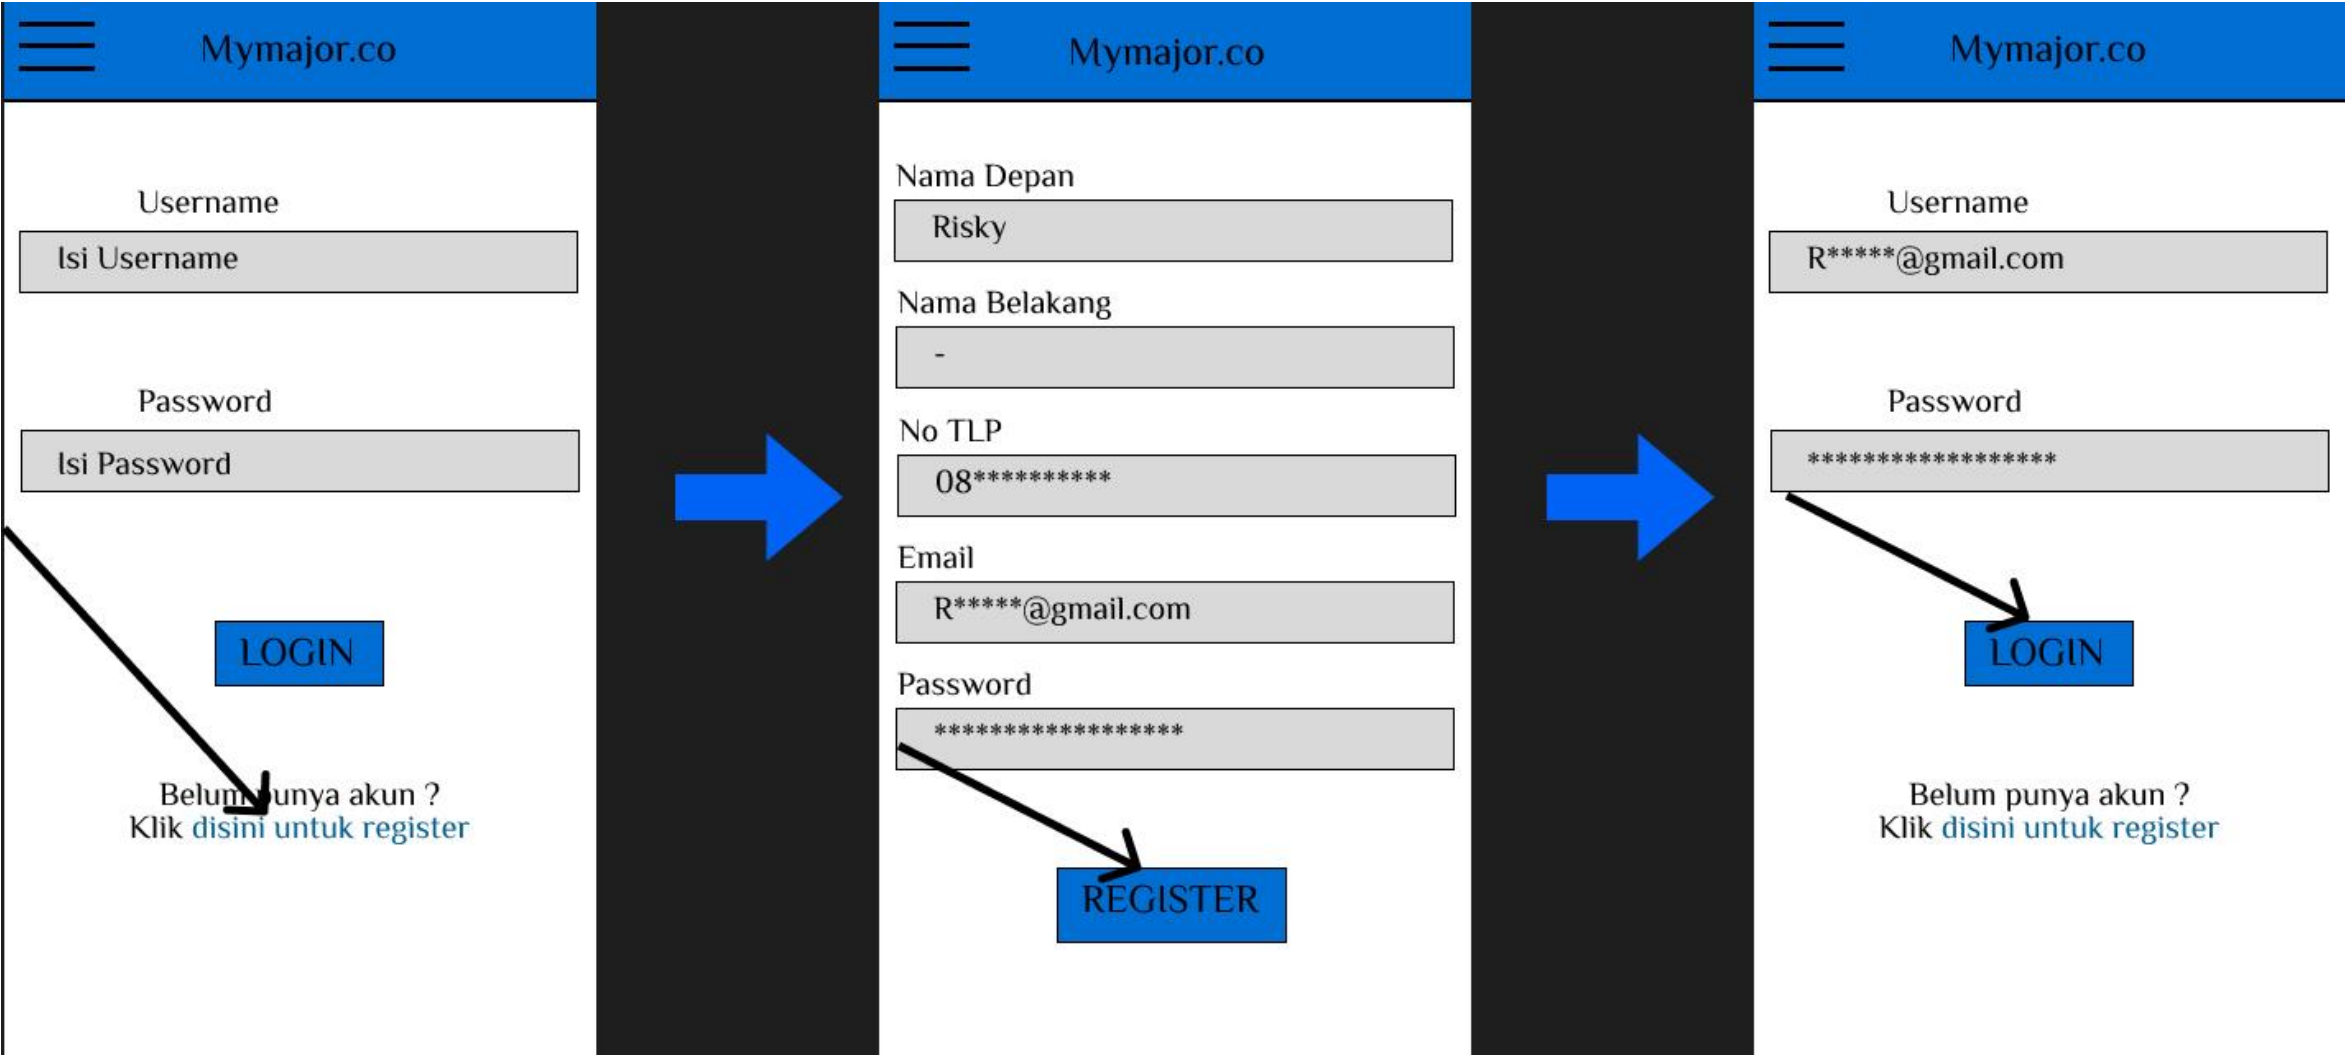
Mymajor.co

Username

Isi Username

Password

Isi Password

LOGIN

Belum punya akun ?
Klik disini untuk register

Mymajor.co

Nama Depan

Risky

Nama Belakang

-

No TLP

08**********

Email

R*****@gmail.com

Password

*****************

REGISTER

Mymajor.co

Username

R*****@gmail.com

Password

*****************

LOGIN

Belum punya akun ?
Klik disini untuk register